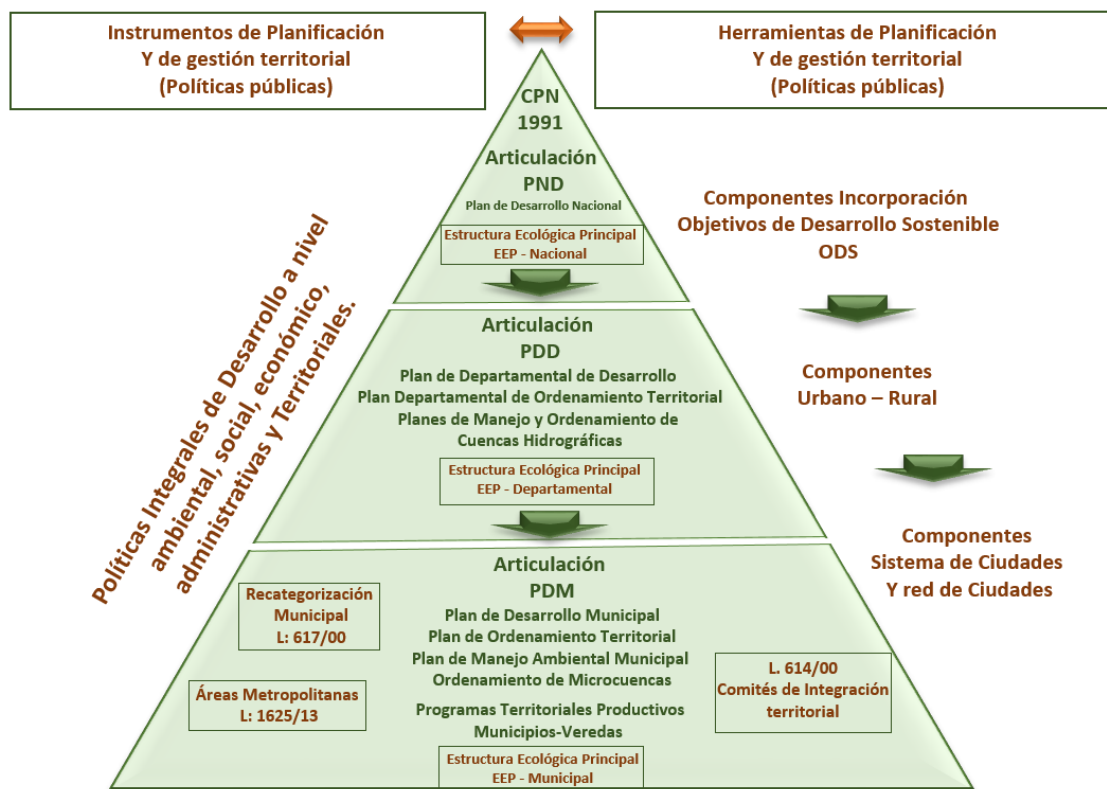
Instrumentos de Planificación
Y de gestión territorial
(Políticas públicas)

Herramientas de Planificación
Y de gestión territorial
(Políticas públicas)

CPN
1991

Articulación
PND
Plan de Desarrollo Nacional

Estructura Ecológica Principal
EEP - Nacional

Componentes Incorporación
Objetivos de Desarrollo Sostenible
ODS

Políticas Integrales de Desarrollo a nivel ambiental, social, económico, administrativas y Territoriales.

Articulación
PDD
Plan de Departamental de Desarrollo
Plan Departamental de Ordenamiento Territorial
Planes de Manejo y Ordenamiento de Cuencas Hidrográficas

Estructura Ecológica Principal
EEP - Departamental

Componentes
Urbano – Rural

Componentes
Sistema de Ciudades
Y red de Ciudades

Articulación
PDM
Plan de Desarrollo Municipal
Plan de Ordenamiento Territorial
Plan de Manejo Ambiental Municipal
Ordenamiento de Microcuencas

Programas Territoriales Productivos
Municipios-Veredas

Recategorización
Municipal
L: 617/00

Áreas Metropolitanas
L: 1625/13

L. 614/00
Comités de Integración
territorial

Estructura Ecológica Principal
EEP - Municipal